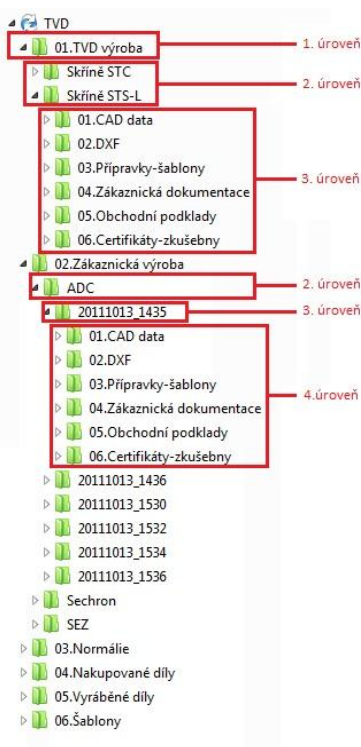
TVD
01.TVD výroba
1. úroveň
Skříně STC
Skříně STS-L
2. úroveň
01.CAD data
02.DXF
03.Přípravky-šablony
04.Zákaznická dokumentace
05.Obchodní podklady
06.Certifikáty-zkušebny
3. úroveň
02.Zákaznická výroba
ADC
2. úroveň
20111013_1435
3. úroveň
01.CAD data
02.DXF
03.Přípravky-šablony
04.Zákaznická dokumentace
05.Obchodní podklady
06.Certifikáty-zkušebny
4.úroveň
20111013_1436
20111013_1530
20111013_1532
20111013_1534
20111013_1536
Sechron
SEZ
03.Normálie
04.Nakupované díly
05.Vyráběné díly
06.Šablony